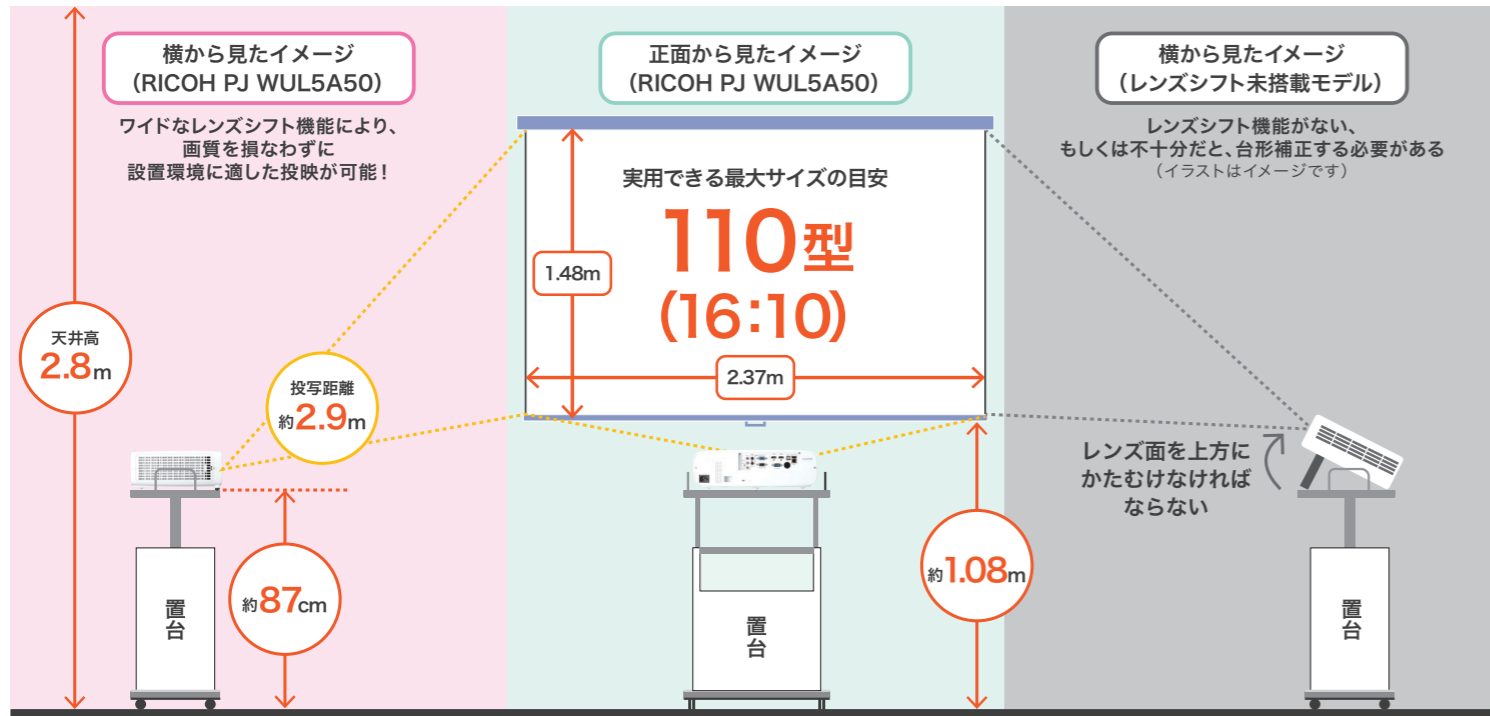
横から見たイメージ
（RICOH PJ WUL5A50）

ワイドなレンズシフト機能により、
画質を損なわずに
設置環境に適した投映が可能！

天井高
2.8m

投写距離
約2.9m

約87cm

置台

正面から見たイメージ
（RICOH PJ WUL5A50）

実用できる最大サイズの目安
110型
(16:10)

1.48m

2.37m

約1.08m

置台

横から見たイメージ
（レンズシフト未搭載モデル）

レンズシフト機能がない、
もしくは不十分だと、台形補正する必要がある
（イラストはイメージです）

レンズ面を上方に
かたむけなければ
ならない

置台